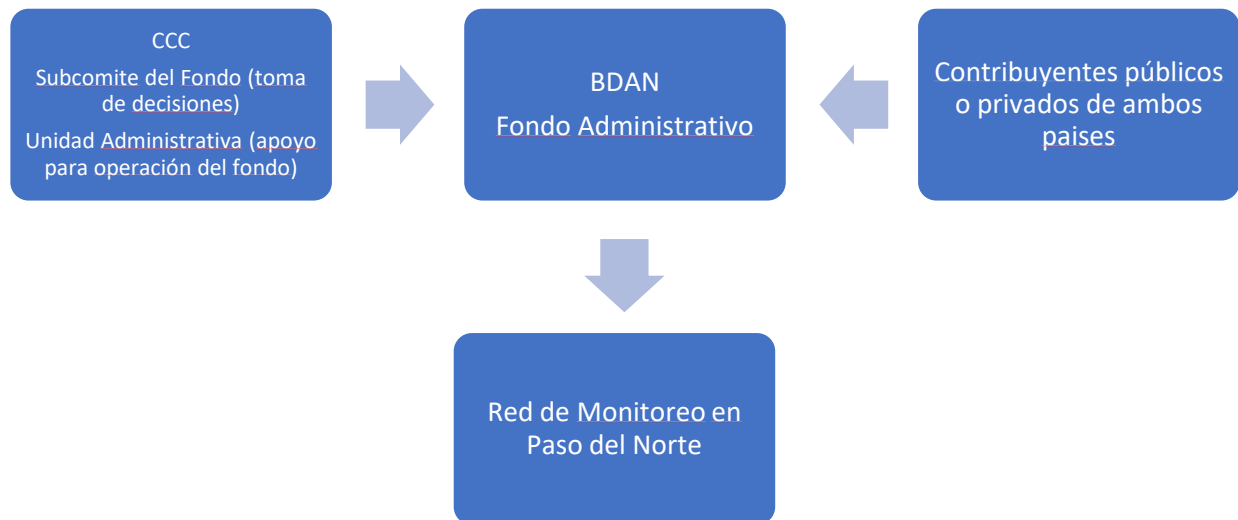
CCC
Subcomite del Fondo (toma de decisiones)
Unidad Administrativa (apoyo para operación del fondo)

BDAN
Fondo Administrativo

Contribuyentes públicos o privados de ambos paises

Red de Monitoreo en Paso del Norte